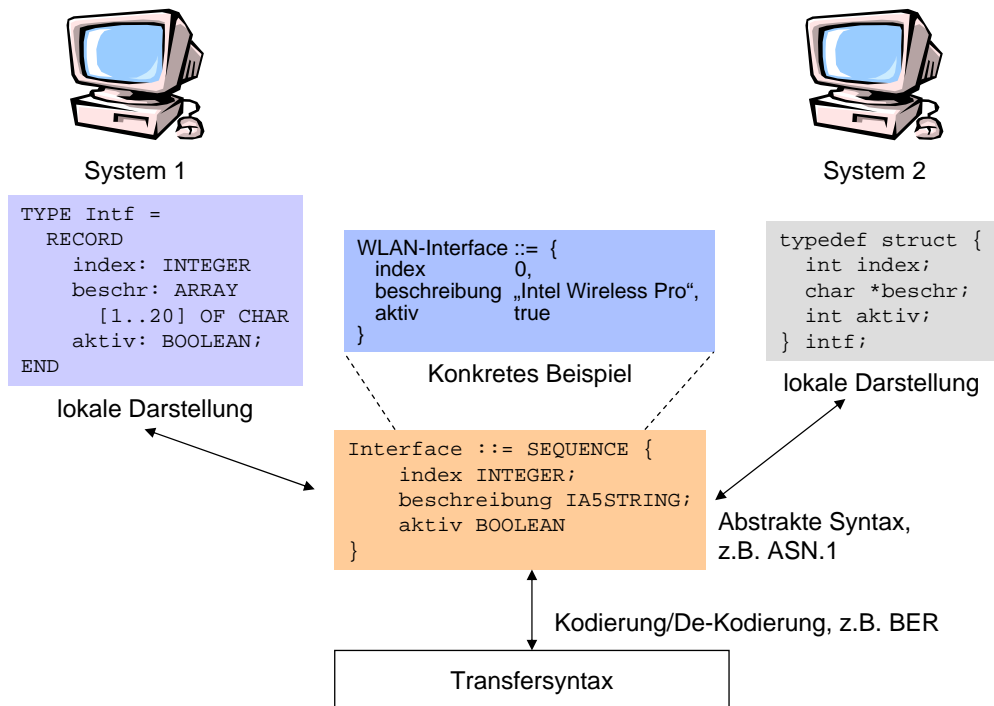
System 1

System 2

TYPE Intf =
RECORD
index: INTEGER
beschr: ARRAY
[1..20] OF CHAR
aktiv: BOOLEAN;
END

lokale Darstellung

WLAN-Interface ::= {
index 0,
beschreibung „Intel Wireless Pro“,
aktiv true
}

Konkretes Beispiel

typedef struct {
int index;
char *beschr;
int aktiv;
} intf;

lokale Darstellung

Interface ::= SEQUENCE {
index INTEGER;
beschreibung IA5STRING;
aktiv BOOLEAN
}

Abstrakte Syntax, z.B. ASN.1

Kodierung/De-Kodierung, z.B. BER

Transfersyntax